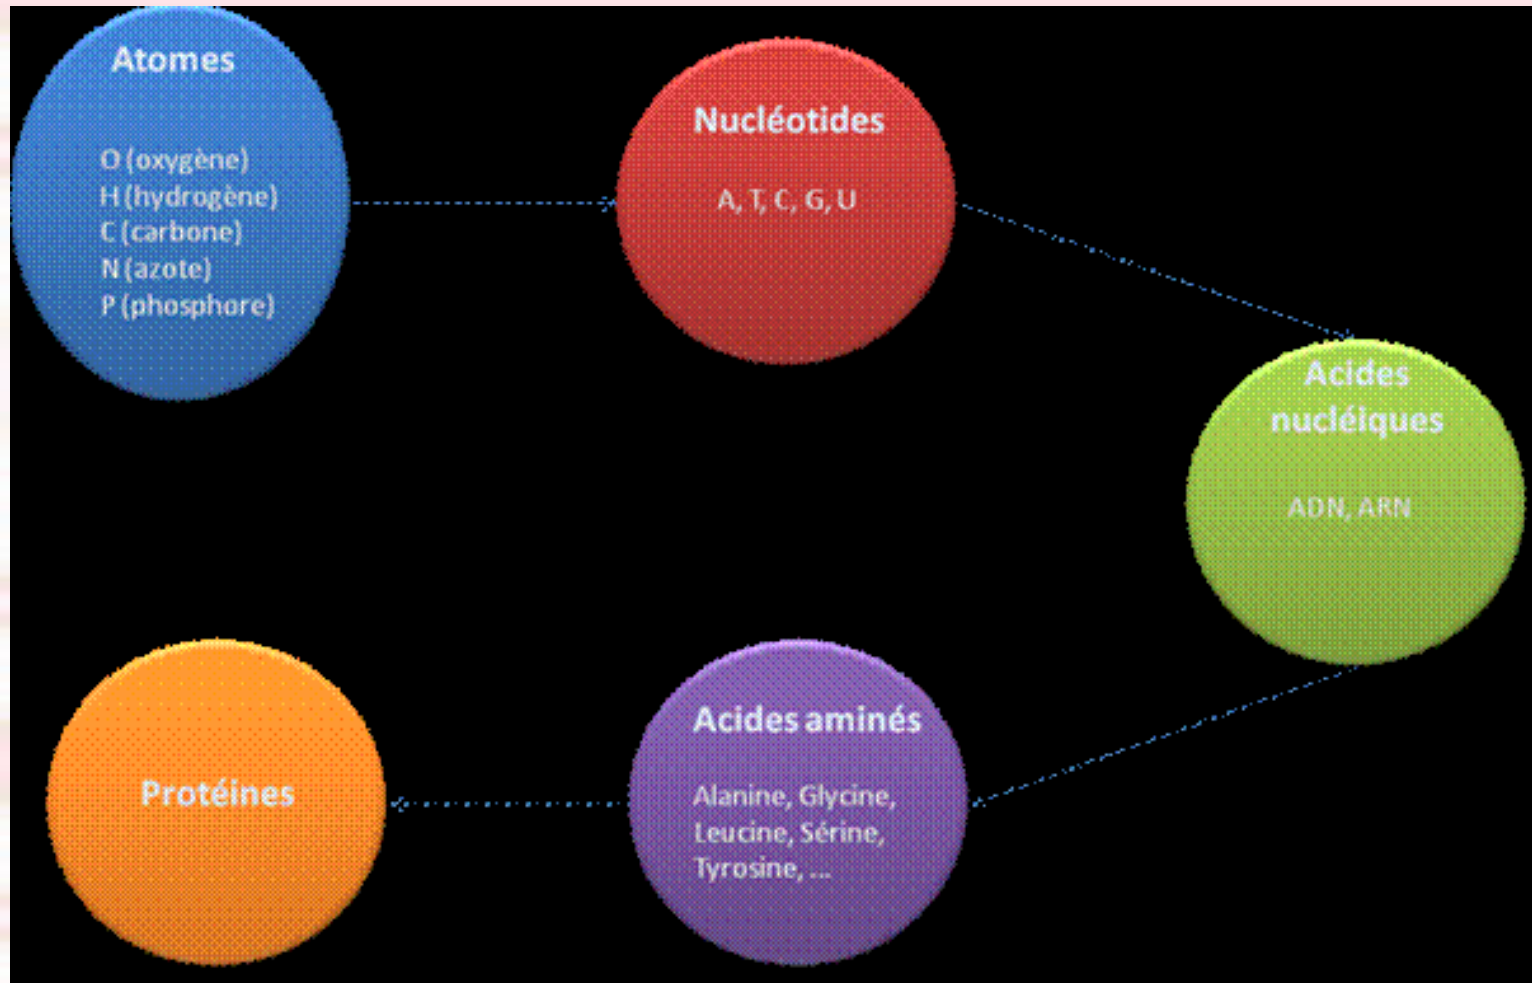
Atomes

O (oxygène)
H (hydrogène)
C (carbone)
N (azote)
P (phosphore)

Nucléotides

A, T, C, G, U

Acides nucléiques

ADN, ARN

Acides aminés

Alanine, Glycine, Leucine, Sérine, Tyrosine, ...

Protéines